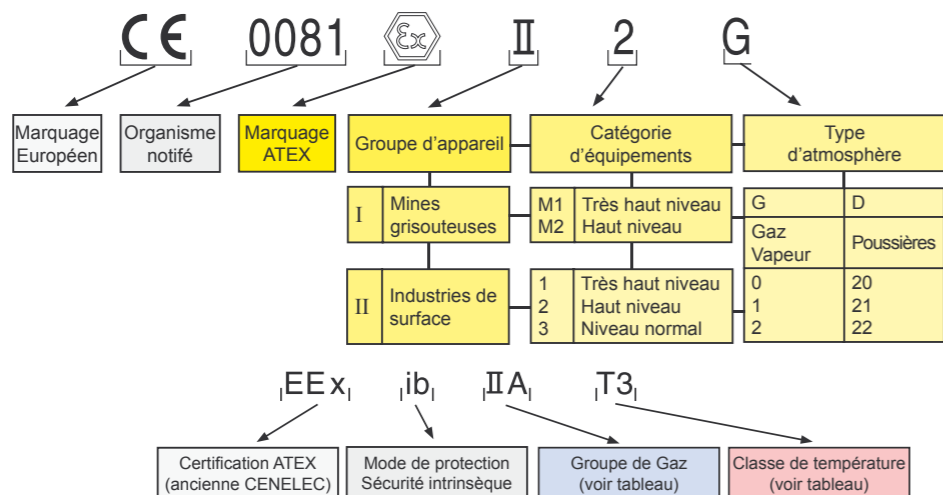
CE 0081 Ex II 2 G

Marquage Européen

Organisme notifé

Marquage ATEX

Groupe d'appareil

Catégorie d'équipements

Type d'atmosphère

I Mines grisouteuses

II Industries de surface

M1 Très haut niveau
M2 Haut niveau

1 Très haut niveau
2 Haut niveau
3 Niveau normal

| G | D |
|---|---|
| Gaz Vapeur | Poussières |
| 0 | 20 |
| 1 | 21 |
| 2 | 22 |

EEx ib IIA T3

Certification ATEX (ancienne CENELEC)

Mode de protection Sécurité intrinsèque

Groupe de Gaz (voir tableau)

Classe de température (voir tableau)